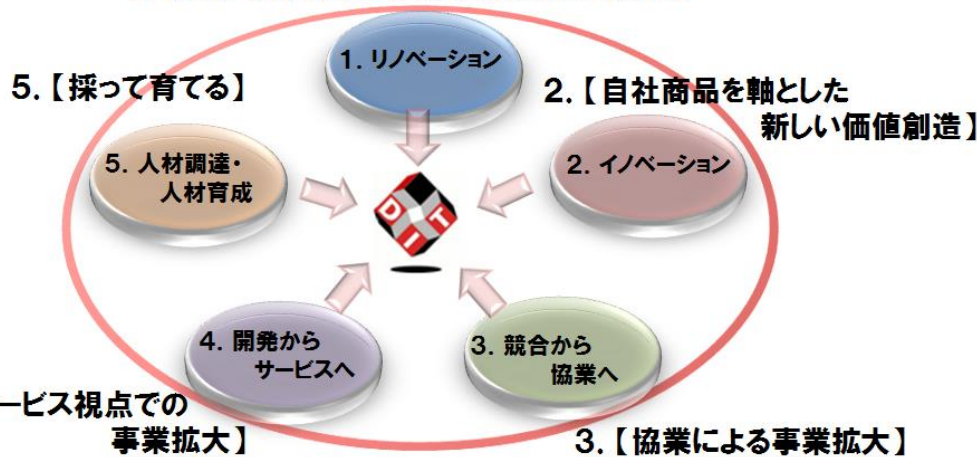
1. リノベーション

5.【採って育てる】

2.【自社商品を軸とした新しい価値創造】

5. 人材調達・人材育成

2. イノベーション

DIT

4. 開発からサービスへ

3. 競合から協業へ

ービス視点での事業拡大】

3.【協業による事業拡大】